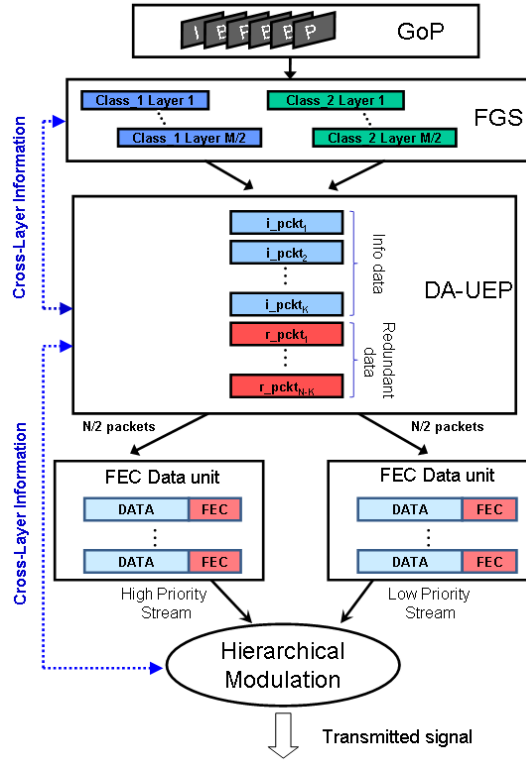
I B P B B P

GoP

Class_1 Layer 1

Class_1 Layer M/2

Class_2 Layer 1

Class_2 Layer M/2

FGS

Cross-Layer Information

$i\_pckt_1$

$i\_pckt_2$

$i\_pckt_K$

Info data

DA-UEP

$r\_pckt_1$

$r\_pckt_{N-K}$

Redundant data

N/2 packets

N/2 packets

Cross-Layer Information

FEC Data unit

DATA FEC

DATA FEC

FEC Data unit

DATA FEC

DATA FEC

High Priority Stream

Low Priority Stream

Hierarchical Modulation

Transmitted signal